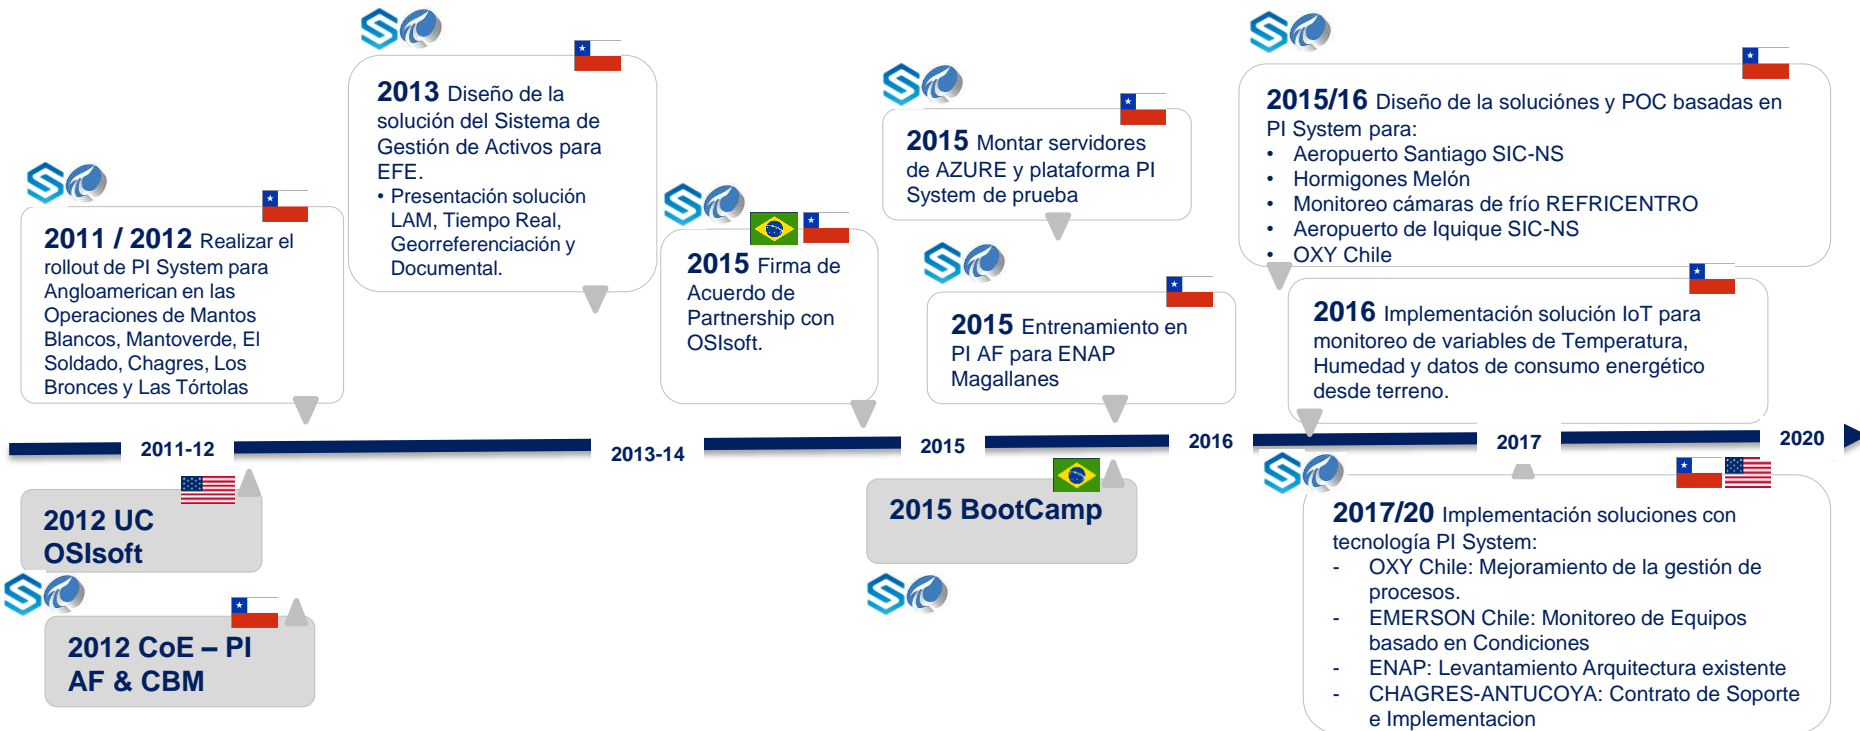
**2011 / 2012** Realizar el rollout de PI System para Angloamerican en las Operaciones de Mantos Blancos, Mantoverde, El Soldado, Chagres, Los Bronces y Las Tórtolas

**2013** Diseño de la solución del Sistema de Gestión de Activos para EFE.
• Presentación solución LAM, Tiempo Real, Georreferenciación y Documental.

**2015** Firma de Acuerdo de Partnership con OSIsoft.

**2015** Montar servidores de AZURE y plataforma PI System de prueba

**2015** Entrenamiento en PI AF para ENAP Magallanes

**2015/16** Diseño de la soluciónes y POC basadas en PI System para:
• Aeropuerto Santiago SIC-NS
• Hormigones Melón
• Monitoreo cámaras de frío REFRICENTRO
• Aeropuerto de Iquique SIC-NS
• OXY Chile

**2016** Implementación solución IoT para monitoreo de variables de Temperatura, Humedad y datos de consumo energético desde terreno.

2011-12

2013-14

2015

2016

2017

2020

**2012 UC OSIsoft**

**2012 CoE – PI AF & CBM**

**2015 BootCamp**

**2017/20** Implementación soluciones con tecnología PI System:
- OXY Chile: Mejoramiento de la gestión de procesos.
- EMERSON Chile: Monitoreo de Equipos basado en Condiciones
- ENAP: Levantamiento Arquitectura existente
- CHAGRES-ANTUCOYA: Contrato de Soporte e Implementacion